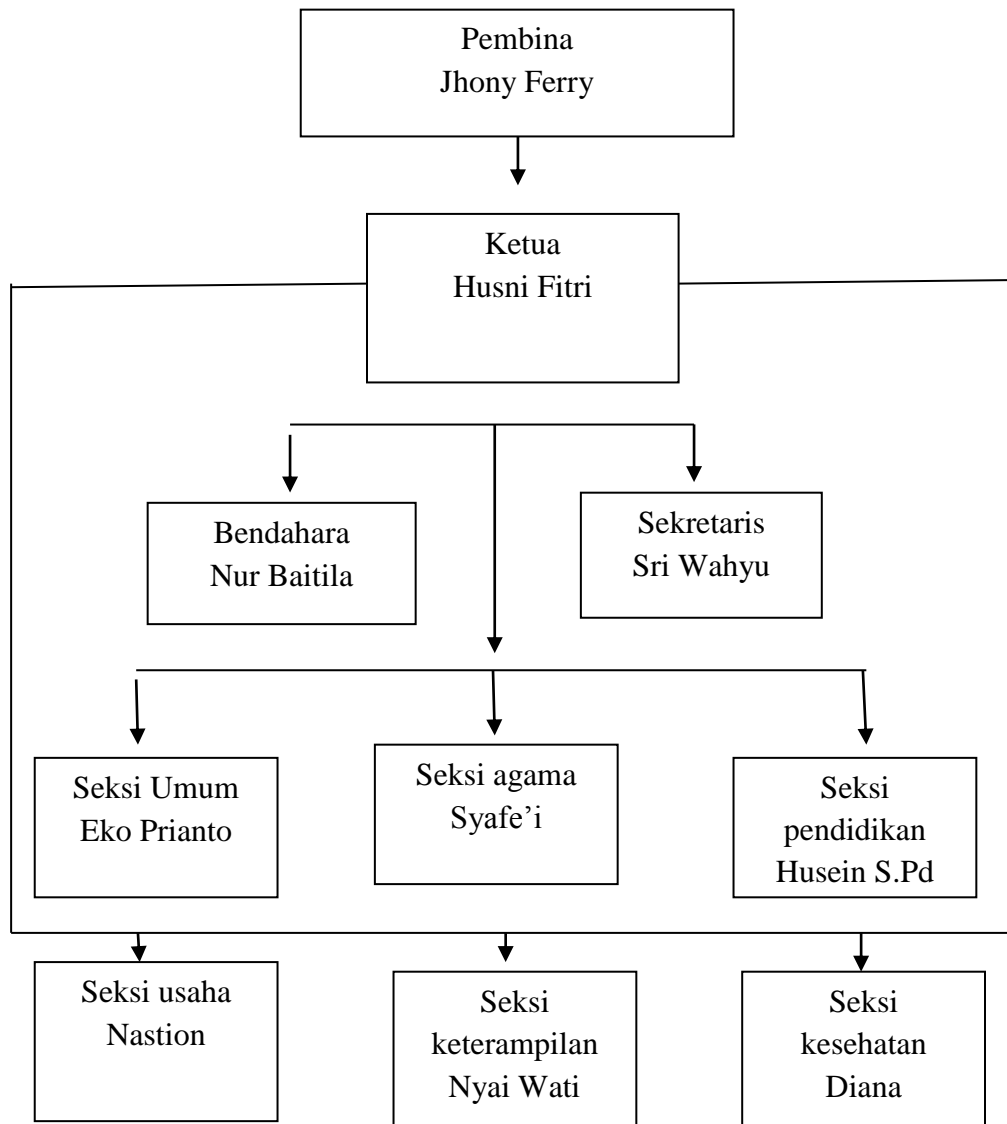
Pembina
Jhony Ferry

Ketua
Husni Fitri

Bendahara
Nur Baitila

Sekretaris
Sri Wahyu

Seksi Umum
Eko Prianto

Seksi agama
Syafe'i

Seksi
pendidikan
Husein S.Pd

Seksi usaha
Nastion

Seksi
keterampilan
Nyai Wati

Seksi
kesehatan
Diana